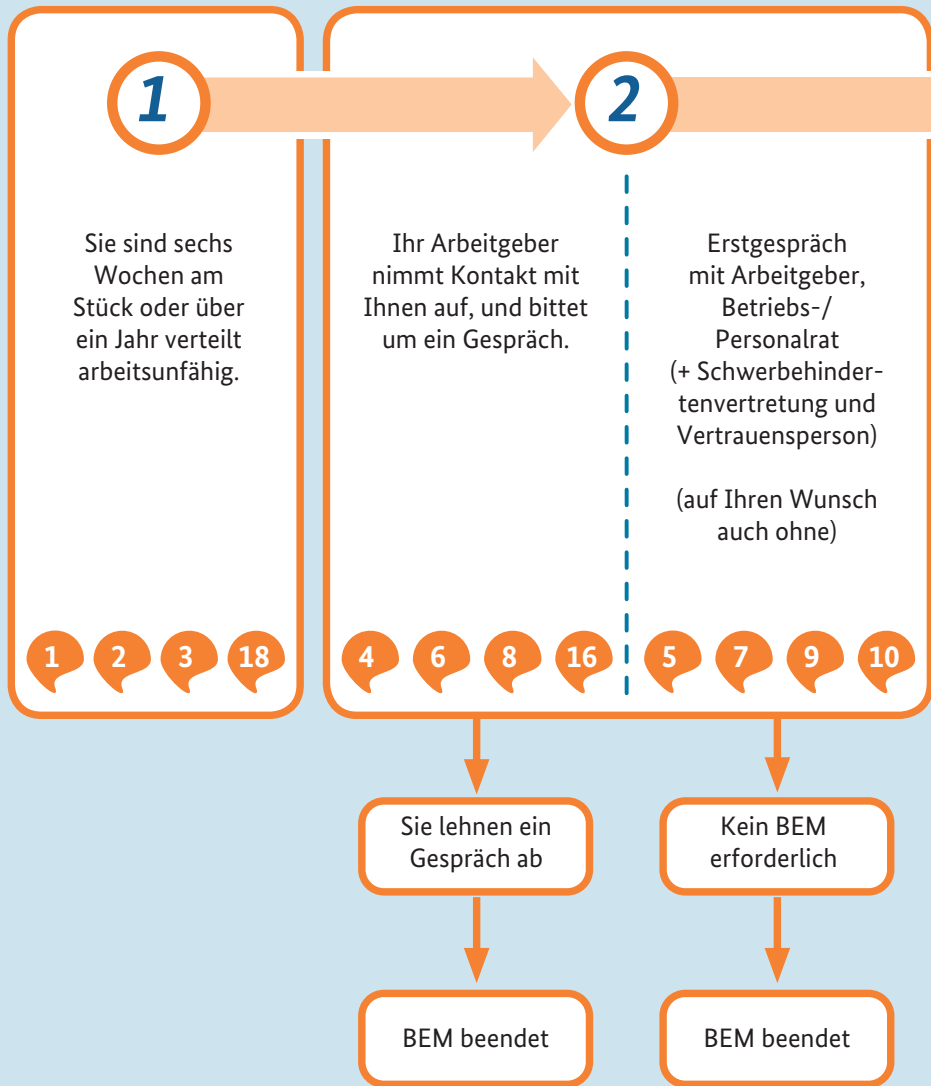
1

Sie sind sechs Wochen am Stück oder über ein Jahr verteilt arbeitsunfähig.

1 2 3 18

2

Ihr Arbeitgeber nimmt Kontakt mit Ihnen auf, und bittet um ein Gespräch.

4 6 8 16

Erstgespräch mit Arbeitgeber, Betriebs-/ Personalrat (+ Schwerbehindertenvertretung und Vertrauensperson)

(auf Ihren Wunsch auch ohne)

5 7 9 10

Sie lehnen ein Gespräch ab

BEM beendet

Kein BEM erforderlich

BEM beendet